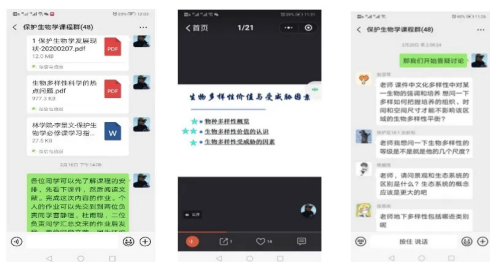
保护生物学课程群(48)

1 保护生物学发展现状-20200207.pdf
12.0 MB

生物多样性科学的热点问题.pdf
977.3 KB

林学院-李里文-保护生物学必修课导学.docx
27.5 KB

PDF
PDF
W

各位同学可以先了解课程的安排，先看下课件，然后再读文献，完成这次内容的作业，个人的作业可以先交到群内自然保护等群里，杜教授，二位负责同学汇总交到我的邮箱里。

首页 1/21

生物多样性价值与受威胁因素

物种多样性概念
生物多样性价值的认识
生物多样性受威胁的因素

保护生物学课程群(48)

即将开始答疑讨论

老师 课件中文化多样性中对某一生物的强调和培养 是同一下多样如何把握培养的组织，对同和空间尺寸才能不影响该区域的生物多样性平衡？

老师您能同一下生物多样性的知识体系是如何的几个尺度？

老师，请问景观和生态系统的区别是什么？生态系统的概念应该是最大的吧

老师他下多样性性线概念完到底

按住 说话